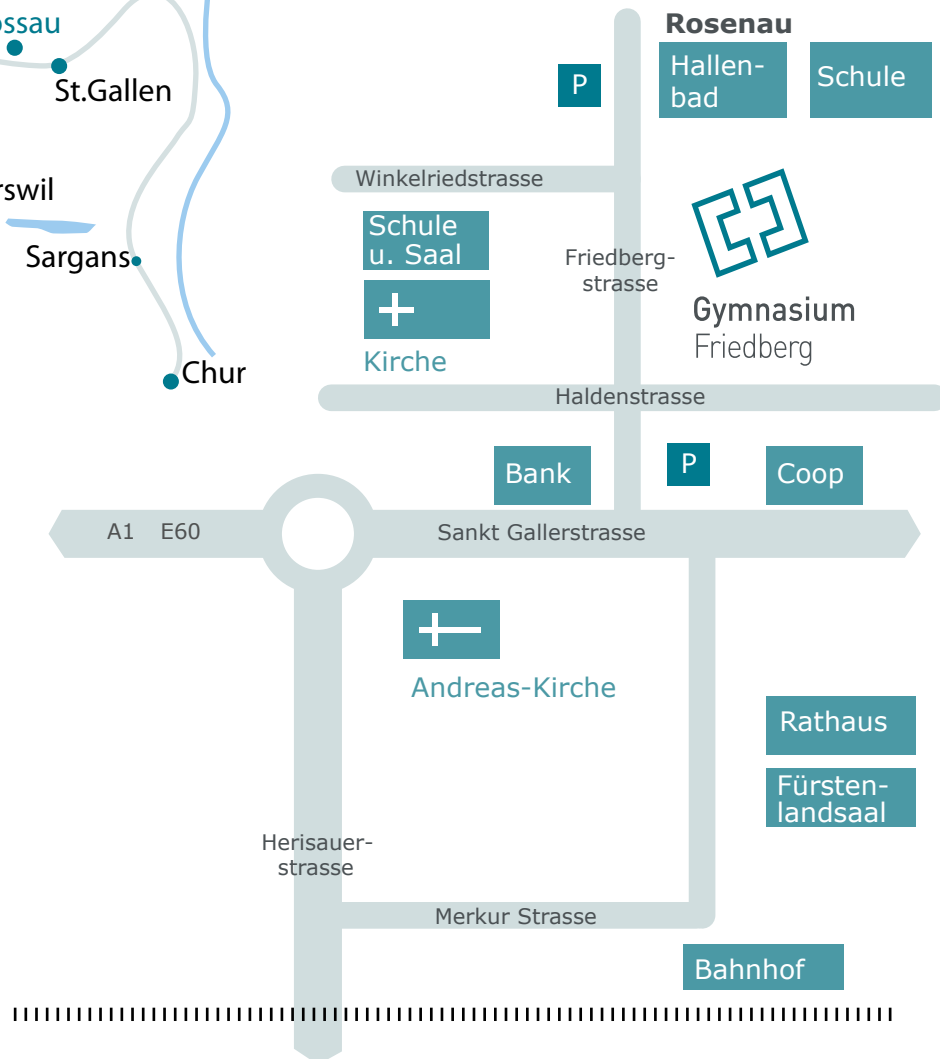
ossau
St.Gallen
rswil
Sargans
Chur

Rosenau
P
Hallenbad
Schule
Winkelriedstrasse
Schule u. Saal
Friedbergstrasse
Gymnasium
Friedberg
Kirche
Haldenstrasse
Bank
P
Coop
A1 E60
Sankt Gallerstrasse
Andreas-Kirche
Rathaus
Fürstenlandsaal
Herisauerstrasse
Merkur Strasse
Bahnhof